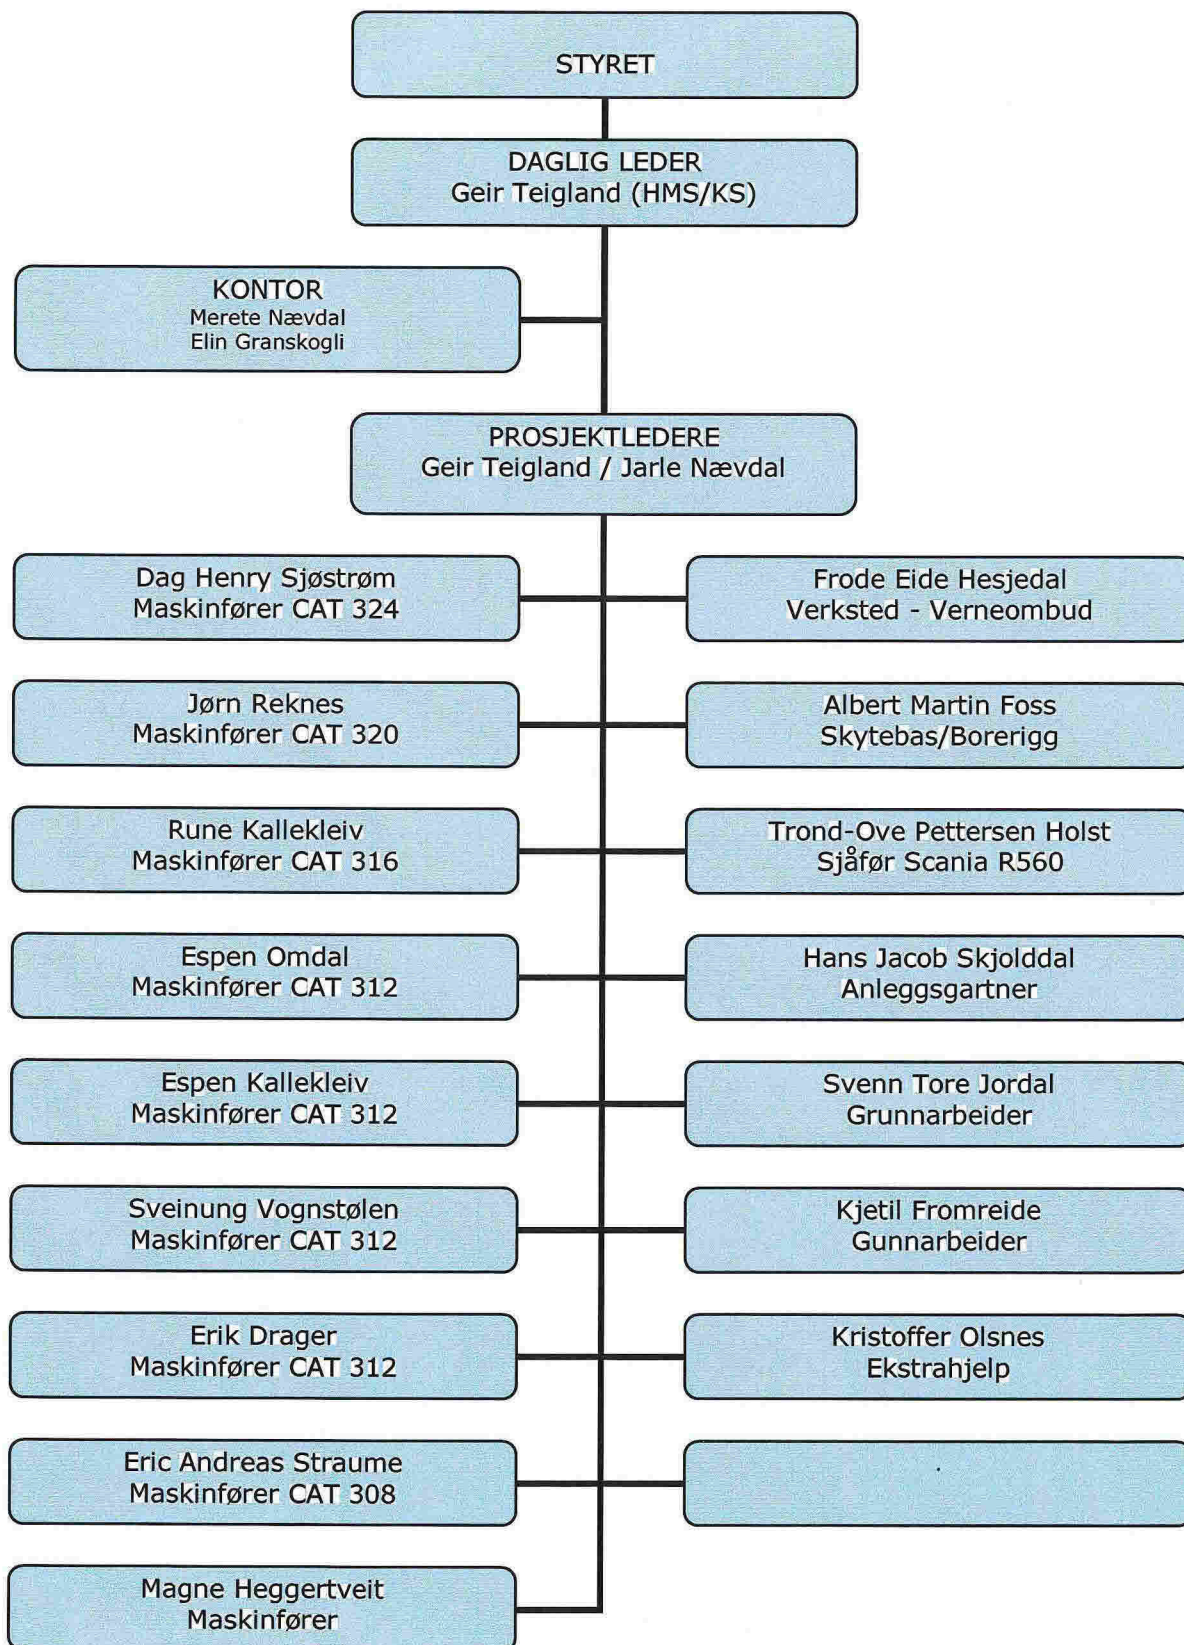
STYRET

DAGLIG LEDER
Geir Teigland (HMS/KS)

KONTOR
Merete Nævdal
Elin Granskogli

PROSJEKTLEDERE
Geir Teigland / Jarle Nævdal

Dag Henry Sjøstrøm
Maskinfører CAT 324

Frode Eide Hesjedal
Verksted - Verneombud

Jørn Reknes
Maskinfører CAT 320

Albert Martin Foss
Skytebas/Borerigg

Rune Kallekleiv
Maskinfører CAT 316

Trond-Ove Pettersen Holst
Sjåfør Scania R560

Espen Omdal
Maskinfører CAT 312

Hans Jacob Skjolddal
Anleggsgartner

Espen Kallekleiv
Maskinfører CAT 312

Svenn Tore Jordal
Grunnarbeider

Sveinung Vognstølen
Maskinfører CAT 312

Kjetil Fromreide
Gunnarbeider

Erik Drager
Maskinfører CAT 312

Kristoffer Olsnes
Ekstrahjelp

Eric Andreas Straume
Maskinfører CAT 308

Magne Heggertveit
Maskinfører